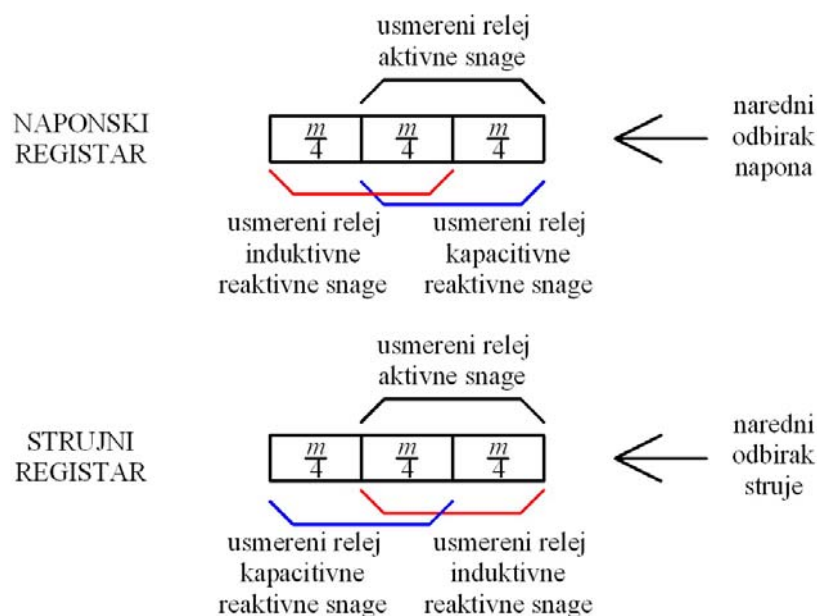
usmereni relej aktivne snage

NAPONSKI REGISTAR

$\frac{m}{4}$ | $\frac{m}{4}$ | $\frac{m}{4}$

naredni odbirak napona

usmereni relej induktivne reaktivne snage

usmereni relej kapacitivne reaktivne snage

usmereni relej aktivne snage

STRUJNI REGISTAR

$\frac{m}{4}$ | $\frac{m}{4}$ | $\frac{m}{4}$

naredni odbirak struje

usmereni relej kapacitivne reaktivne snage

usmereni relej induktivne reaktivne snage